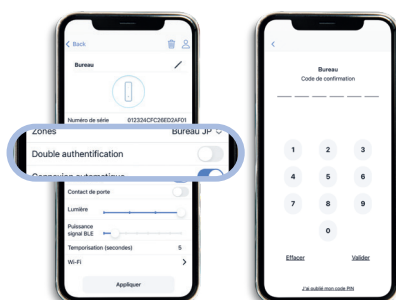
Back

Bureau

Numéro de série 012324CFC28ED2AF01

Zones Bureau JP

Double authentification

Connexion automatique

Contact de porte

Lumière

Puissance signal BLE

Temporisation (secondes) 5

Wi-Fi

Appliquer

Bureau
Code de confirmation

1 2 3
4 5 6
7 8 9
0

Effacer Valider

J'ai oublié mon code PIN